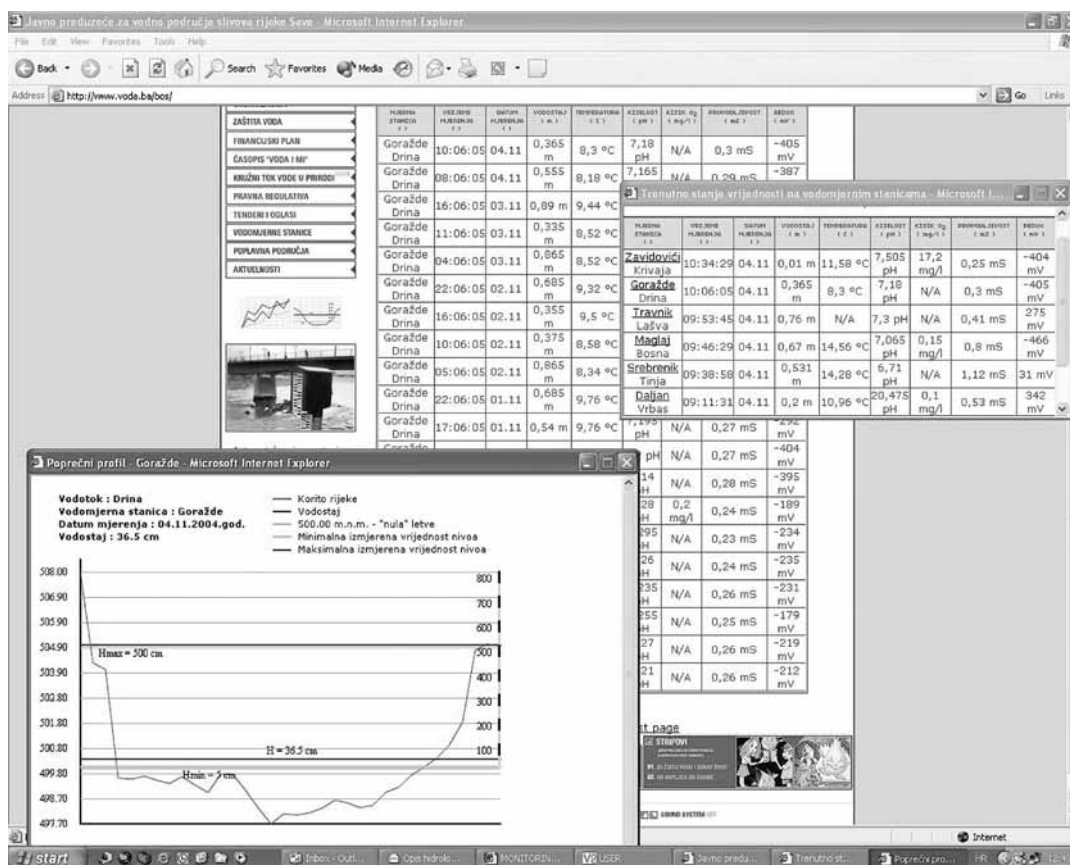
Javno preduzeće za vodno područje slivova rijeke Save - Microsoft Internet Explorer

File Edit View Favorites Tools Help

Back Search Favorites Media

Address http://www.voda.ba/bos/ Go Links

ZAŠTITA VODA
FINANCIJSKI PLAN
ČASOPIS "VODA I MI"
KRUŽNI TOK VODE U PRIRODI
PRAVNA REGULATIVA
TENDERI I OGLASI
VODOMJERNE STANICE
POPLAVNA PODRUČJA
AKTUELNOSTI

| MJERNA STANICA | VRIJEME MJERENJA | DATUM MJERENJA | VODOSTAJ (m) | TEMPERATURA (C) | KISELOST (pH) | KISIK $O_2$ (mg/l) | PROVODLJIVOST (mS) | REDOX (mV) |
|---|---|---|---|---|---|---|---|---|
| Goražde Drina | 10:06:05 | 04.11 | 0,365 m | 8,3 °C | 7,18 pH | N/A | 0,3 mS | -405 mV |
| Goražde Drina | 08:06:05 | 04.11 | 0,555 m | 8,18 °C | 7,165 | N/A | 0,29 mS | -387 |
| Goražde Drina | 16:06:05 | 03.11 | 0,89 m | 9,44 °C | | | | |
| Goražde Drina | 11:06:05 | 03.11 | 0,335 m | 8,52 °C | | | | |
| Goražde Drina | 04:06:05 | 03.11 | 0,865 m | 8,52 °C | | | | |
| Goražde Drina | 22:06:05 | 02.11 | 0,685 m | 9,32 °C | | | | |
| Goražde Drina | 16:06:05 | 02.11 | 0,355 m | 9,5 °C | | | | |
| Goražde Drina | 10:06:05 | 02.11 | 0,375 m | 8,58 °C | | | | |
| Goražde Drina | 05:06:05 | 02.11 | 0,865 m | 8,34 °C | | | | |
| Goražde Drina | 22:06:05 | 01.11 | 0,685 m | 9,76 °C | | | | |
| Goražde Drina | 17:06:05 | 01.11 | 0,54 m | 9,76 °C | 7,195 pH | N/A | 0,27 mS | -292 mV |
| | | | | | pH | N/A | 0,27 mS | -404 mV |
| | | | | | 14 H | N/A | 0,28 mS | -395 mV |
| | | | | | 28 H | 0,2 mg/l | 0,24 mS | -189 mV |
| | | | | | 295 H | N/A | 0,23 mS | -234 mV |
| | | | | | 26 H | N/A | 0,24 mS | -235 mV |
| | | | | | 235 H | N/A | 0,26 mS | -231 mV |
| | | | | | 255 H | N/A | 0,25 mS | -179 mV |
| | | | | | 27 H | N/A | 0,26 mS | -219 mV |
| | | | | | 21 H | N/A | 0,26 mS | -212 mV |

Trenutno stanje vrijednosti na vodomjernim stanicama - Microsoft I...

| MJERNA STANICA | VRIJEME MJERENJA | DATUM MJERENJA | VODOSTAJ (m) | TEMPERATURA (C) | KISELOST (pH) | KISIK $O_2$ (mg/l) | PROVODLJIVOST (mS) | REDOX (mV) |
|---|---|---|---|---|---|---|---|---|
| Zavidovići Krivaja | 10:34:29 | 04.11 | 0,01 m | 11,58 °C | 7,505 pH | 17,2 mg/l | 0,25 mS | -404 mV |
| Goražde Drina | 10:06:05 | 04.11 | 0,365 m | 8,3 °C | 7,18 pH | N/A | 0,3 mS | -405 mV |
| Travnik Lašva | 09:53:45 | 04.11 | 0,76 m | N/A | 7,3 pH | N/A | 0,41 mS | 275 mV |
| Maglaj Bosna | 09:46:29 | 04.11 | 0,67 m | 14,56 °C | 7,065 pH | 0,15 mg/l | 0,8 mS | -466 mV |
| Srebrenik Tinja | 09:38:58 | 04.11 | 0,531 m | 14,28 °C | 6,71 pH | N/A | 1,12 mS | 31 mV |
| Daljan Vrbas | 09:11:31 | 04.11 | 0,2 m | 10,96 °C | 20,475 pH | 0,1 mg/l | 0,53 mS | 342 mV |

Poprečni profil - Goražde - Microsoft Internet Explorer

Vodotok : Drina
Vodomjerna stanica : Goražde
Datum mjerenja : 04.11.2004.god.
Vodostaj : 36.5 cm

Korito rijeke
Vodostaj
500.00 m.n.m. - "nula" letve
Minimalna izmjerena vrijednost nivoa
Maksimalna izmjerena vrijednost nivoa

508.00
506.90
505.90
504.90
503.90
502.80
501.80
500.80
499.80
498.70
497.70

800
700
600
500
400
300
200
100

Hmax = 500 cm
H = 36.5 cm
Hmin = 5 cm

t page

STRIPOVI

EURO SYSTEM

Internet

start | Inbox - Outl... | Opis hidrolo... | MONITORIN... | USER | Javno predu... | Trenutno st... | Poprečni pro... | HR